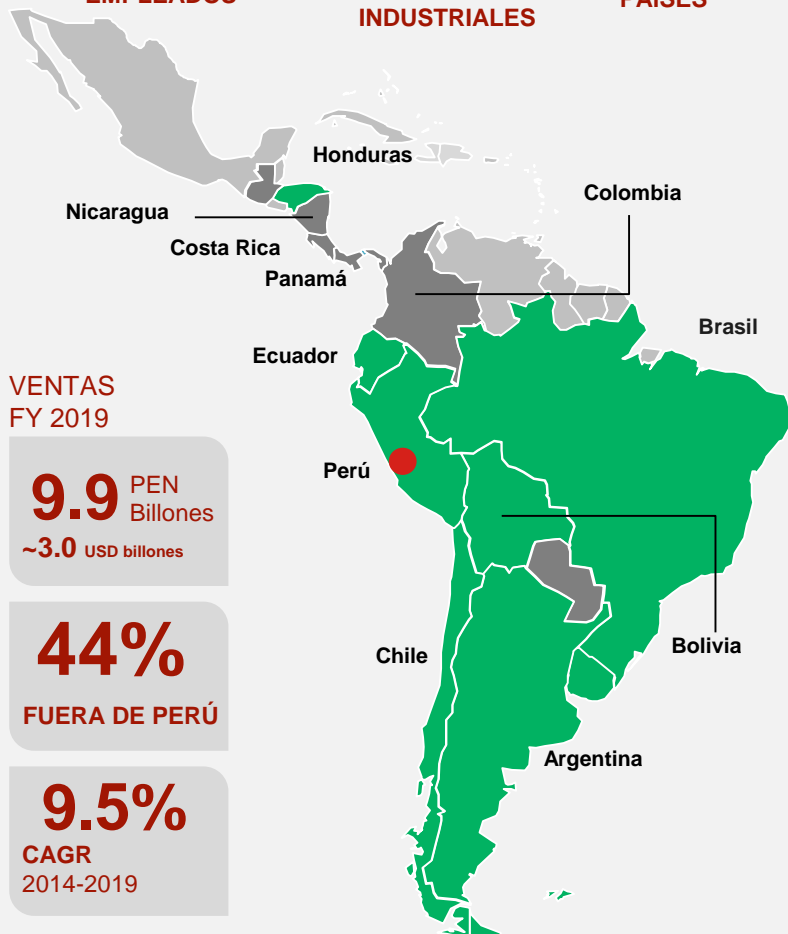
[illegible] INDUSTRIALES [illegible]

Honduras

Colombia

Nicaragua

Costa Rica

Panamá

Brasil

Ecuador

VENTAS
FY 2019

9.9 PEN Billones
~3.0 USD billones

Perú

44%
FUERA DE PERÚ

Chile

Bolivia

Argentina

9.5%
CAGR
2014-2019